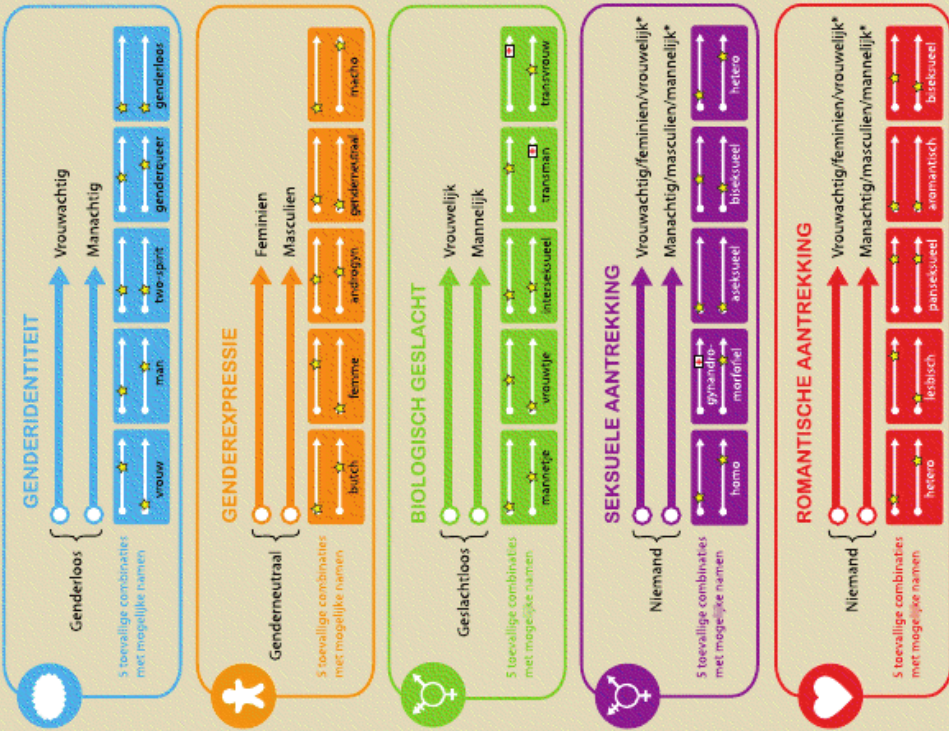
GENDERIDENTITEIT

Genderloos

Vrouwachtig

Manachtig

5 toevallige combinaties met mogelijke namen

vrouw

man

two-spirit

genderqueer

genderloos

GENDEREXPRESSIE

Genderneutraal

Feminien

Masculien

5 toevallige combinaties met mogelijke namen

butch

femme

androgyn

genderneutraal

macho

BIOLOGISCH GESLACHT

Geslachtloos

Vrouwelijk

Mannelijk

5 toevallige combinaties met mogelijke namen

mannetje

vrouwtje

interseksueel

transman

transvrouw

SEKSUELE AANTREKKING

Niemand

Vrouwachtig/feminien/vrouwelijk*

Manachtig/masculien/mannelijk*

5 toevallige combinaties met mogelijke namen

homo

gynandromorfofiel

aseksueel

biseksueel

hetero

ROMANTISCHE AANTREKKING

Niemand

Vrouwachtig/feminien/vrouwelijk*

Manachtig/masculien/mannelijk*

5 toevallige combinaties met mogelijke namen

hetero

lesbisch

panseksueel

aromantisch

biseksueel